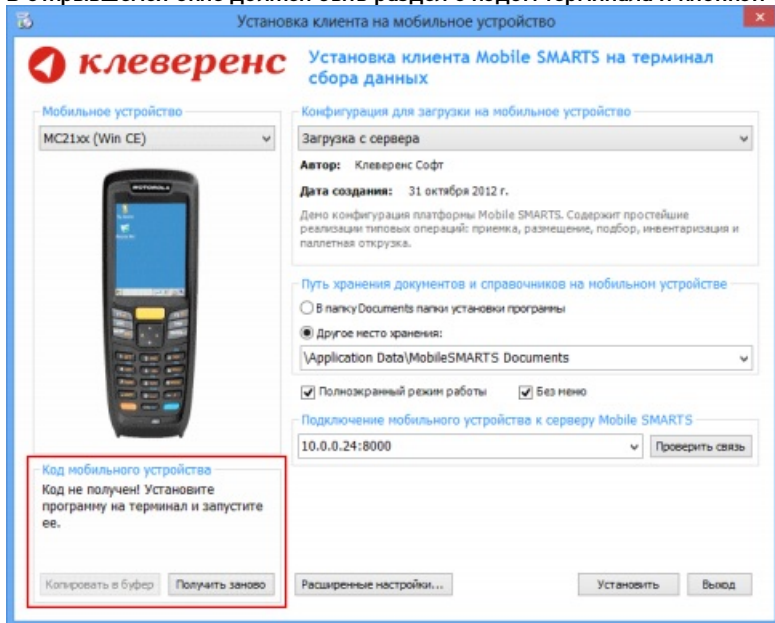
Установка клиента на мобильное устройство

клеверенс

Установка клиента Mobile SMARTS на терминал сбора данных

Мобильное устройство

MC21xx (Win CE)

MOTOROLA

Код мобильного устройства

Код не получен! Установите программу на терминал и запустите ее.

Копировать в буфер

Получить заново

Конфигурация для загрузки на мобильное устройство

Загрузка с сервера

Автор: Клеверенс Софт

Дата создания: 31 октября 2012 г.

Демо конфигурация платформы Mobile SMARTS. Содержит простейшие реализации типовых операций: приемка, размещение, подбор, инвентаризация и паллетная открузка.

Путь хранения документов и справочников на мобильном устройстве

В папку Documents папки установки программы

Другое место хранения:

\Application Data\MobileSMARTS Documents

Полноэкранный режим работы

Без меню

Подключение мобильного устройства к серверу Mobile SMARTS

10.0.0.24:8000

Проверить связь

Расширенные настройки...

Установить

Выход